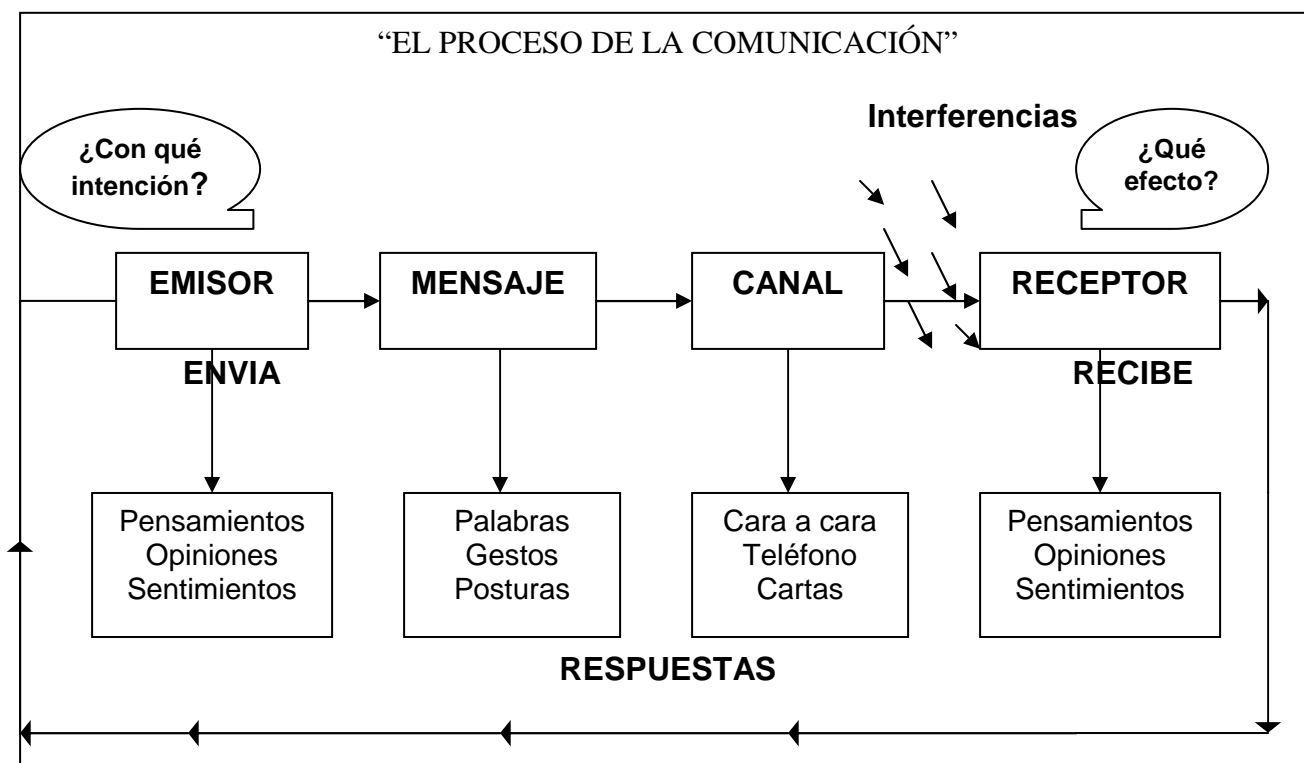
"EL PROCESO DE LA COMUNICACIÓN"

Interferencias

¿Con qué intención?

¿Qué efecto?

EMISOR

MENSAJE

CANAL

RECEPTOR

ENVIA

RECIBE

Pensamientos
Opiniones
Sentimientos

Palabras
Gestos
Posturas

Cara a cara
Teléfono
Cartas

Pensamientos
Opiniones
Sentimientos

RESPUESTAS